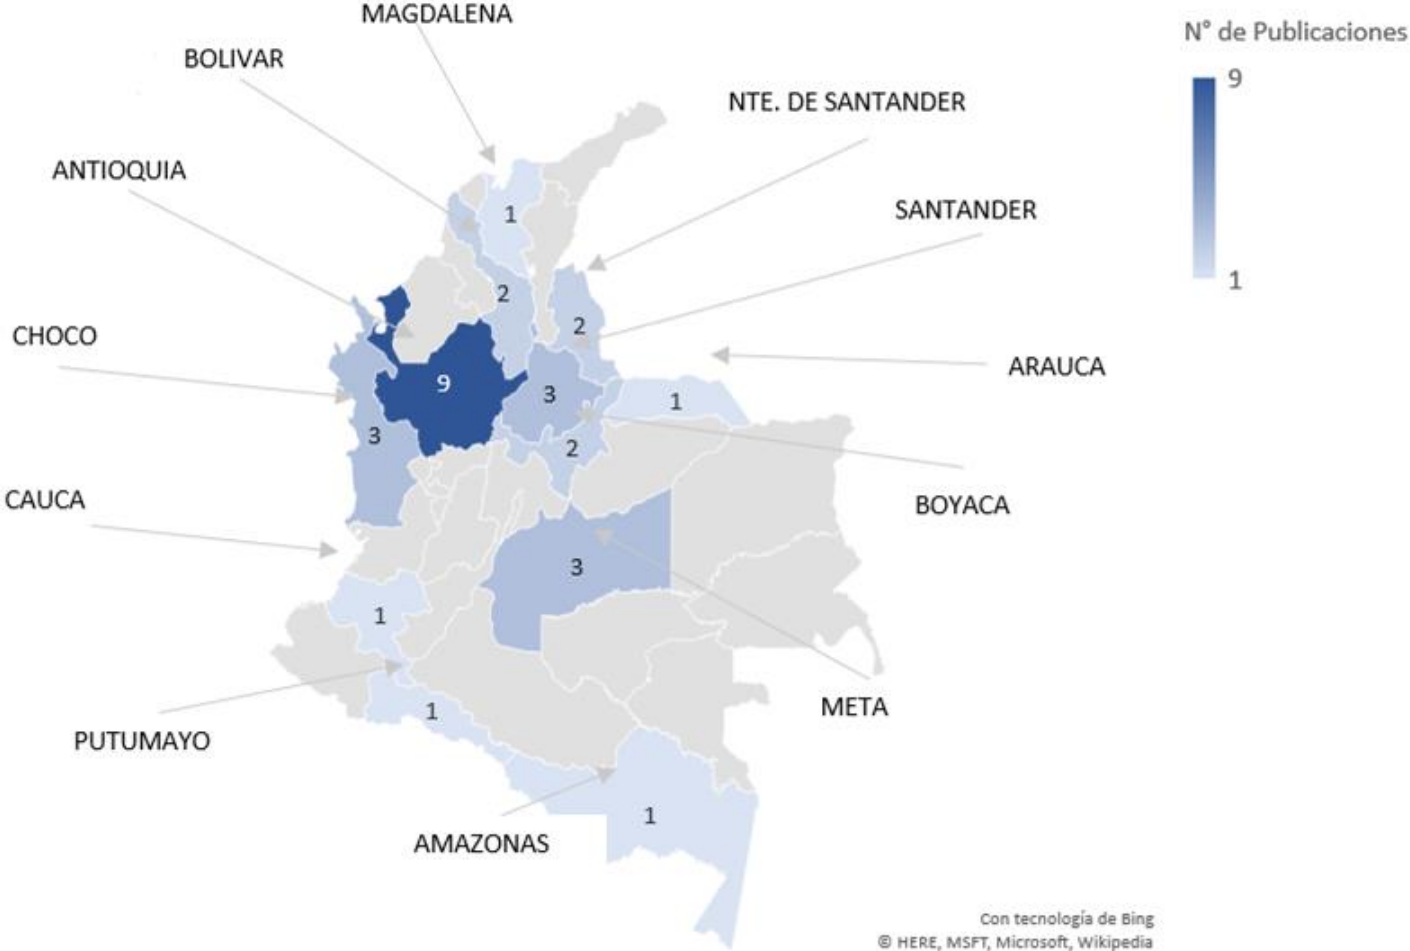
MAGDALENA

BOLIVAR

NTE. DE SANTANDER

ANTIOQUIA

SANTANDER

CHOCO

ARAUCA

CAUCA

BOYACA

META

PUTUMAYO

AMAZONAS

N° de Publicaciones

9

1

1

2

2

9

3

1

3

2

3

1

1

1

Con tecnología de Bing
© HERE, MSFT, Microsoft, Wikipedia